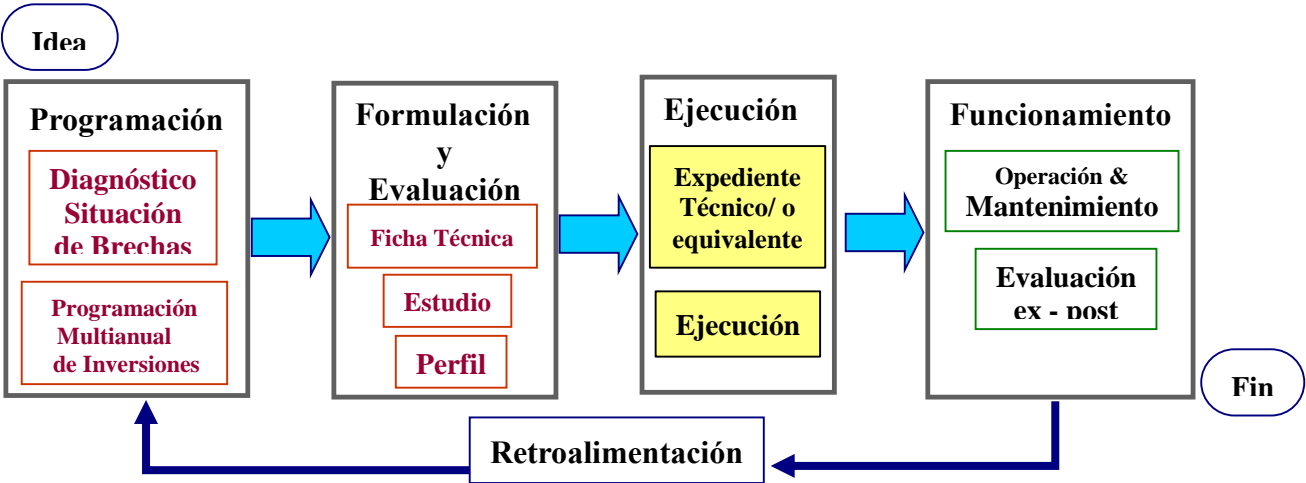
Idea

Programación

Diagnóstico Situación de Brechas

Programación Multianual de Inversiones

Formulación y Evaluación

Ficha Técnica

Estudio

Perfil

Ejecución

Expediente Técnico/ o equivalente

Ejecución

Funcionamiento

Operación & Mantenimiento

Evaluación ex - post

Fin

Retroalimentación